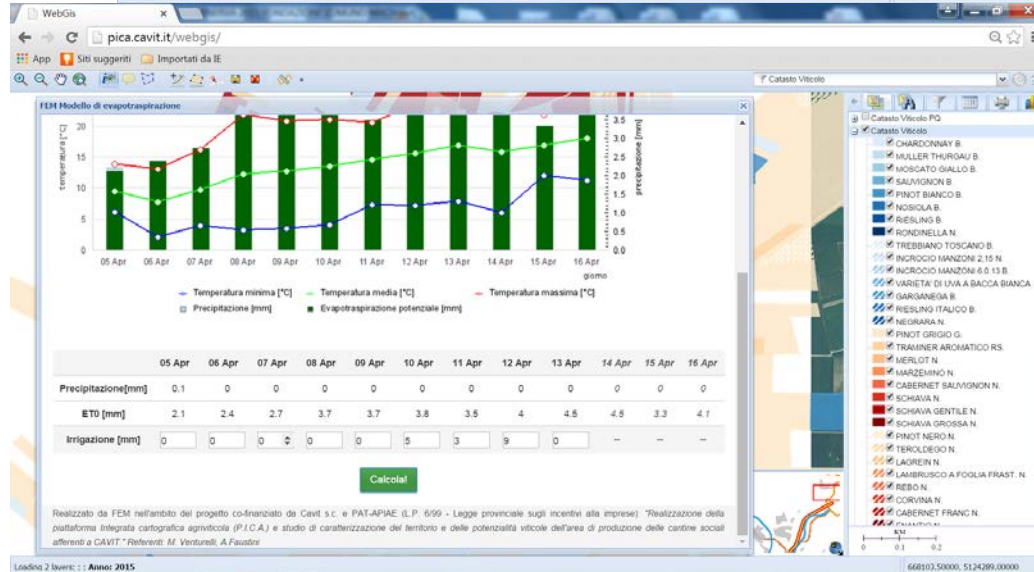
WebGis
pica.cavit.it/webgis/
App Siti suggeriti Importati da IE
Catasto Viticolo
FEM Modello di evapotraspirazione
temperatura [°C]
20
15
10
5
0
precipitazione [mm]
3.5
3.0
2.5
2.0
1.5
1.0
0.5
0.0
05 Apr 06 Apr 07 Apr 08 Apr 09 Apr 10 Apr 11 Apr 12 Apr 13 Apr 14 Apr 15 Apr 16 Apr
giorno
Temperatura minima [°C] Temperatura media [°C] Temperatura massima [°C]
Precipitazione [mm] Evapotraspirazione potenziale [mm]

| | 05 Apr | 06 Apr | 07 Apr | 08 Apr | 09 Apr | 10 Apr | 11 Apr | 12 Apr | 13 Apr | 14 Apr | 15 Apr | 16 Apr |
|---|---|---|---|---|---|---|---|---|---|---|---|---|
| Precipitazione[mm] | 0.1 | 0 | 0 | 0 | 0 | 0 | 0 | 0 | 0 | 0 | 0 | 0 |
| ET0 [mm] | 2.1 | 2.4 | 2.7 | 3.7 | 3.7 | 3.8 | 3.5 | 4 | 4.5 | 4.5 | 3.3 | 4.1 |
| Irrigazione [mm] | 0 | 0 | 0 | 0 | 0 | 5 | 3 | 9 | 0 | -- | -- | -- |

Calcola!

Realizzato da FEM nell'ambito del progetto co-finanziato da Cavit s.c. e PAT-APIAE (L.P. 6/99 - Legge provinciale sugli incentivi alle imprese): "Realizzazione della piattaforma Integrata cartografica agrivitcola (P.I.C.A.) e studio di caratterizzazione del territorio e delle potenzialità viticole dell'area di produzione delle cantine sociali afferenti a CAVIT." Referenti: M. Venturelli, A.Faustini

Catasto Viticolo PQ
Catasto Viticolo
CHARDONNAY B.
MULLER THURGAU B.
MOSCATO GIALLO B.
SAUVIGNON B.
PINOT BIANCO B.
NOSIOLA B.
RIESLING B.
RONDINELLA N.
TREBBIANO TOSCANO B.
INCROCIO MANZONI 2.15 N.
INCROCIO MANZONI 6.0.13 B.
VARIETA' DI UVA A BACCA BIANCA
GARGANEGA B.
RIESLING ITALICO B.
NEGRARA N.
PINOT GRIGIO G.
TRAMINER AROMATICO RS.
MERLOT N.
MARZEMINO N.
CABERNET SAUVIGNON N.
SCHIAVA N.
SCHIAVA GENTILE N.
SCHIAVA GROSSA N.
PINOT NERO N.
TEROLDEGO N.
LAGREIN N.
LAMBRUSCO A FOGLIA FRAST. N.
REBO N.
CORVINA N.
CABERNET FRANC N.
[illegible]
Km
0 0.1 0.2
Loading 2 layers: : : Anno: 2015
668103.50000, 5124289.00000